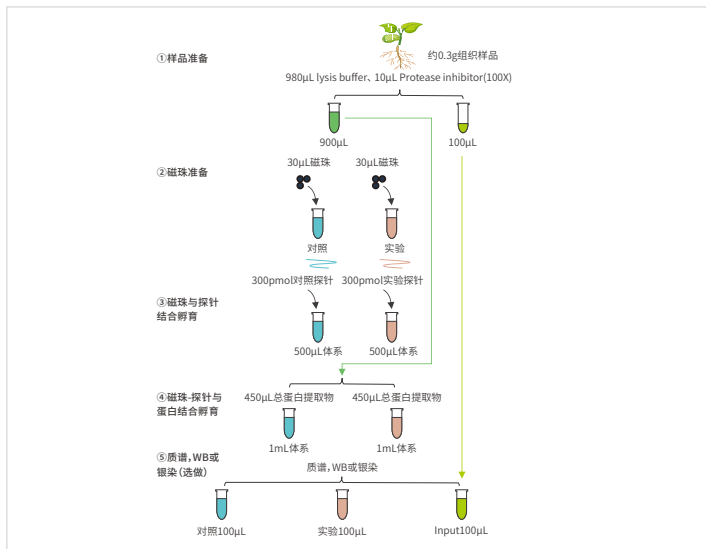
①样品准备

约0.3g组织样品

980μL lysis buffer、10μL Protease inhibitor(100X)

900μL

100μL

②磁珠准备

30μL磁珠

30μL磁珠

对照

实验

300pmol对照探针

300pmol实验探针

③磁珠与探针结合孵育

500μL体系

500μL体系

④磁珠-探针与蛋白结合孵育

450μL总蛋白提取物

450μL总蛋白提取物

1mL体系

1mL体系

⑤质谱，WB或银染（选做）

质谱，WB或银染

对照100μL

实验100μL

Input100μL